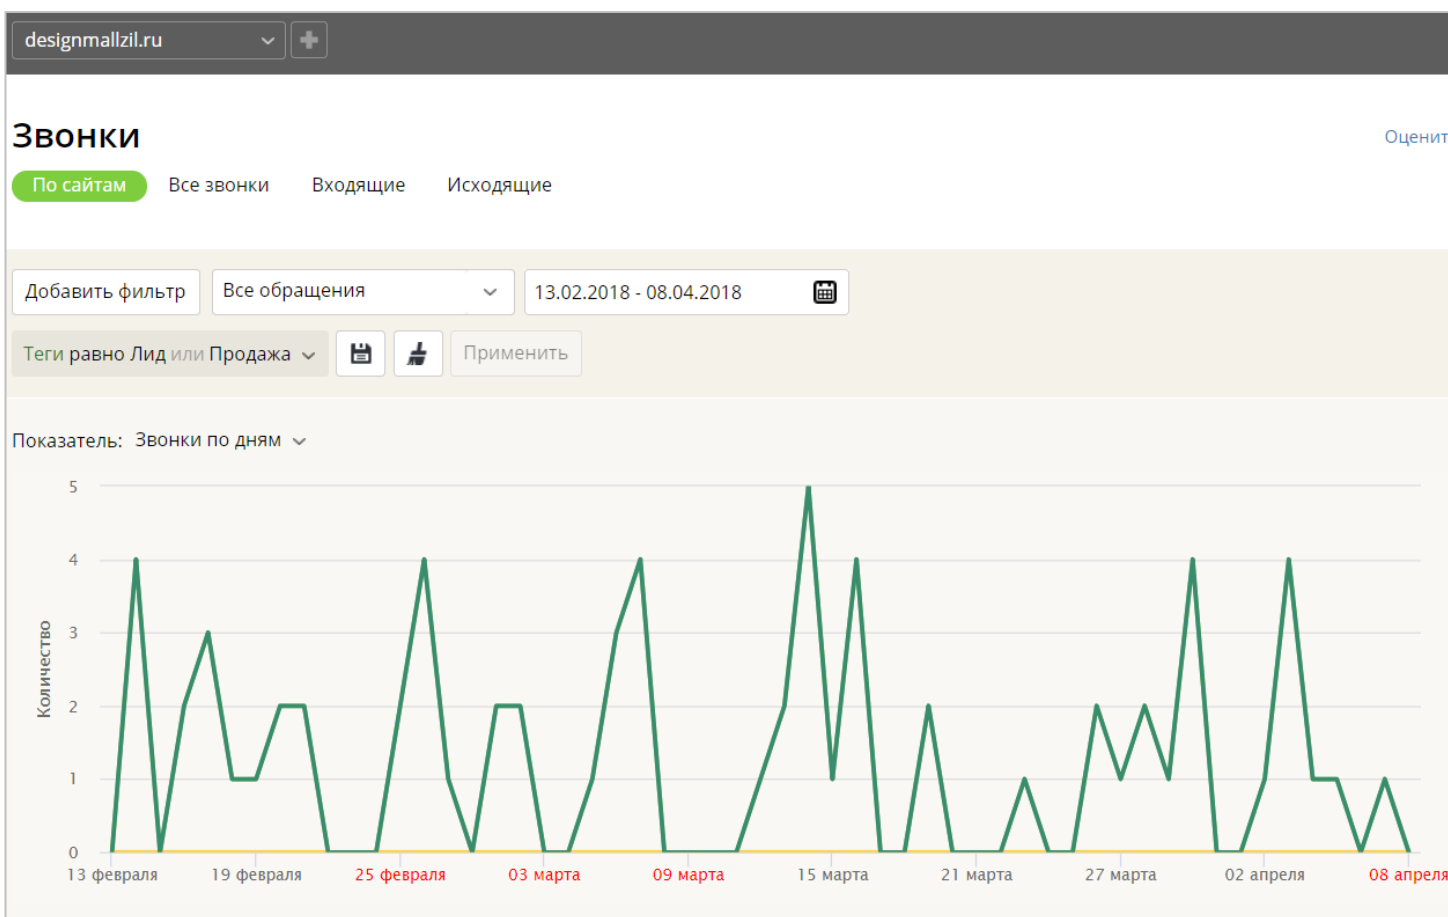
designmallzil.ru

Звонки

Оценит

По сайтам Все звонки Входящие Исходящие

Добавить фильтр
Все обращения
13.02.2018 - 08.04.2018

Теги равно Лид или Продажа
Применить

Показатель: Звонки по дням

Количество

5
4
3
2
1
0

13 февраля
19 февраля
25 февраля
03 марта
09 марта
15 марта
21 марта
27 марта
02 апреля
08 апреля